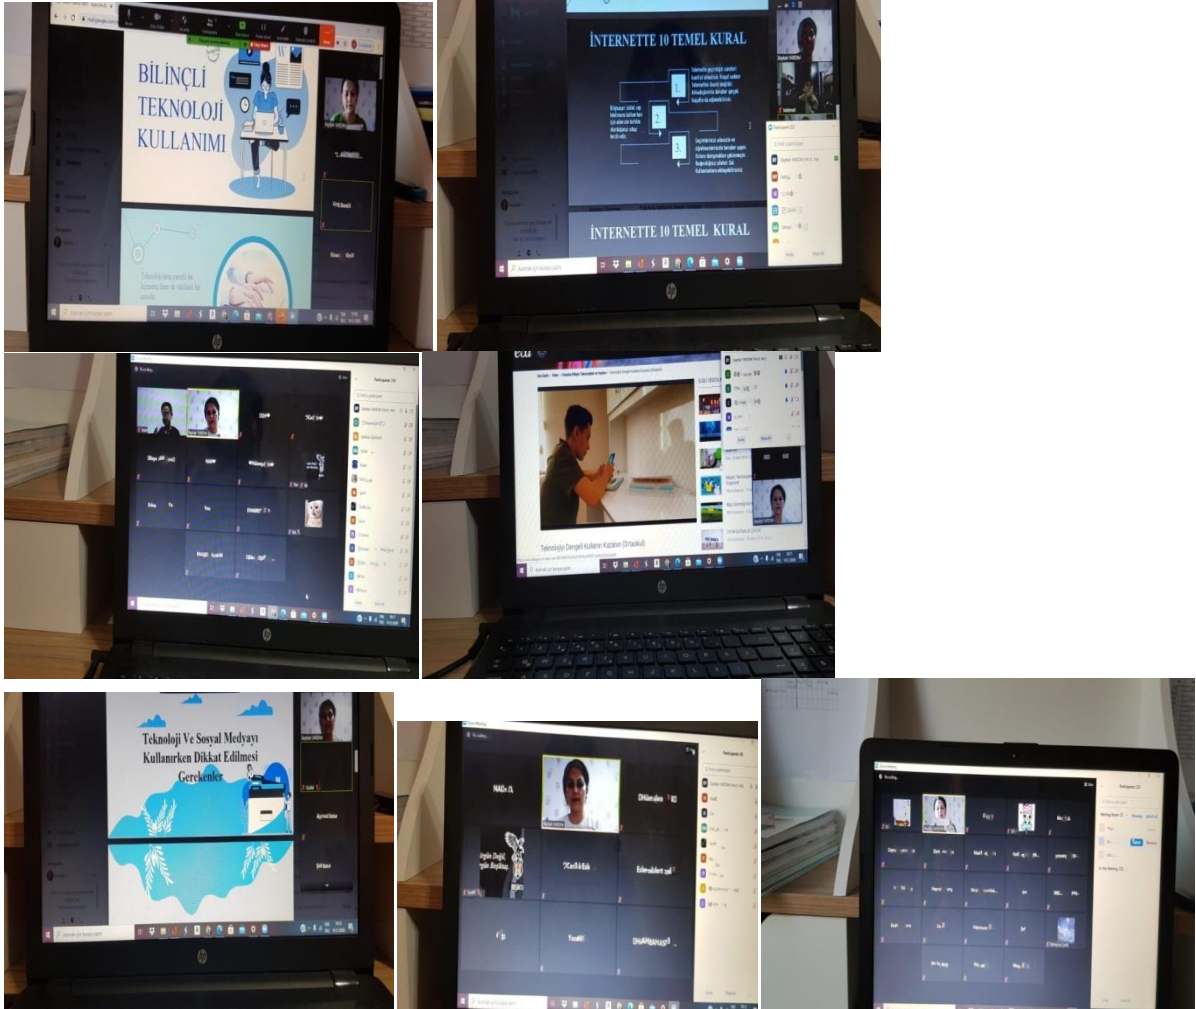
BİLİNÇLİ TEKNOLOJİ KULLANIMI

İNTERNETTE 10 TEMEL KURAL

İNTERNETTE 10 TEMEL KURAL

Teknolojiyi Dengeli Kullanım Kazanımı (Ortaokul)

Teknoloji Ve Sosyal Medyayı Kullanırken Dikkat Edilmesi Gerekenler

hp